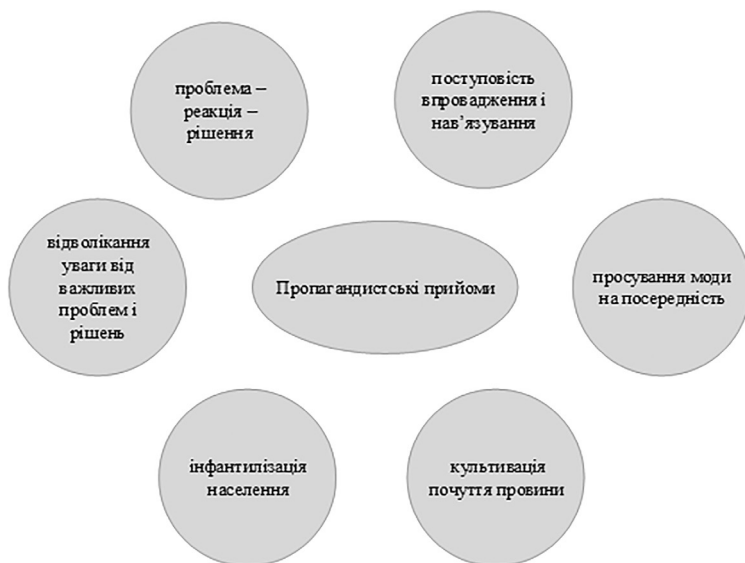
проблема – реакція – рішення

поступовість впровадження і нав'язування

відволікання уваги від важливих проблем і рішень

Пропагандистські прийоми

просування моди на посередність

інфантилізація населення

культивація почуття провини